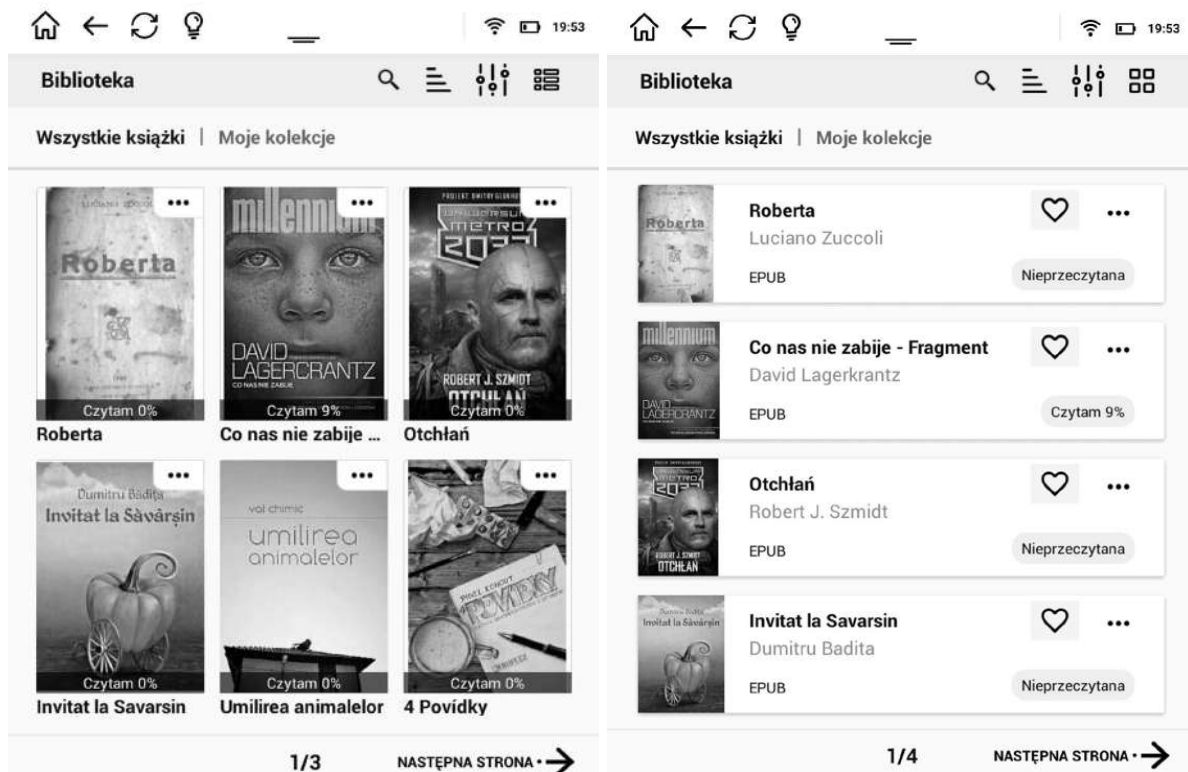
19:53

Biblioteka

Wszystkie książki | Moje kolekcje

Roberta
Czytam 0%
Roberta

millennium
DAVID LAGERCRANTZ
CO NAS NIE ZABIJE
Czytam 9%
Co nas nie zabije ...

METRO 2033
ROBERT J. SZMIDT
OTCHŁAŃ
Czytam 0%
Otchłań

Dumitru Badița
Invitat la Sàvârșin
Czytam 0%
Invitat la Savarsin

umilirea animalelor
Czytam 0%
Umilirea animalelor

POVÍDKY
Czytam 0%
4 Povídky

1/3
NASTĘPNA STRONA

19:53

Biblioteka

Wszystkie książki | Moje kolekcje

Roberta
Luciano Zuccoli
EPUB
Nieprzeczytana

Co nas nie zabije - Fragment
David Lagerkrantz
EPUB
Czytam 9%

Otchłań
Robert J. Szmidt
EPUB
Nieprzeczytana

Invitat la Savarsin
Dumitru Badita
EPUB
Nieprzeczytana

1/4
NASTĘPNA STRONA